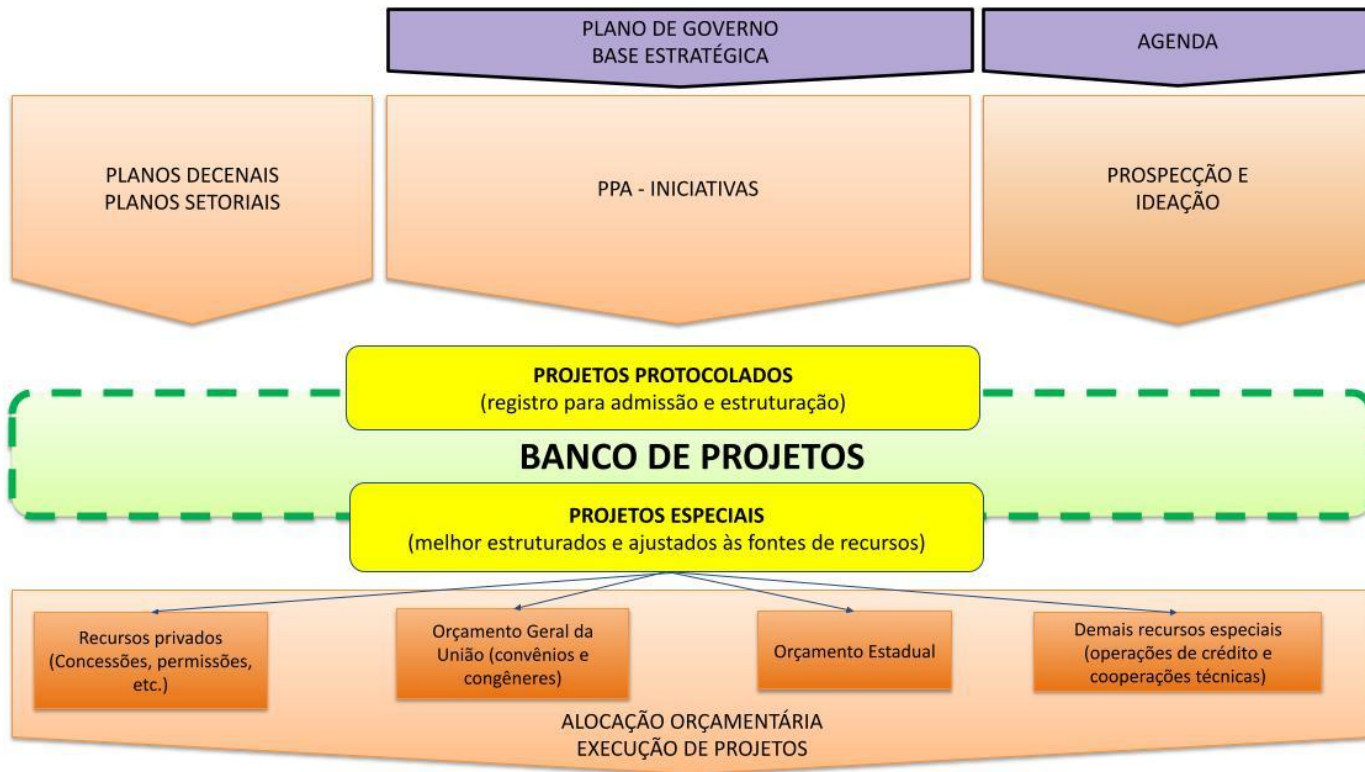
PLANO DE GOVERNO
BASE ESTRATÉGICA

AGENDA

PLANOS DECENAIS
PLANOS SETORIAIS

PPA - INICIATIVAS

PROSPECÇÃO E
IDEAÇÃO

PROJETOS PROTOCOLADOS
(registro para admissão e estruturação)

BANCO DE PROJETOS

PROJETOS ESPECIAIS
(melhor estruturados e ajustados às fontes de recursos)

Recursos privados (Concessões, permissões, etc.)

Orçamento Geral da União (convênios e congêneres)

Orçamento Estadual

Demais recursos especiais (operações de crédito e cooperações técnicas)

ALOCAÇÃO ORÇAMENTÁRIA
EXECUÇÃO DE PROJETOS